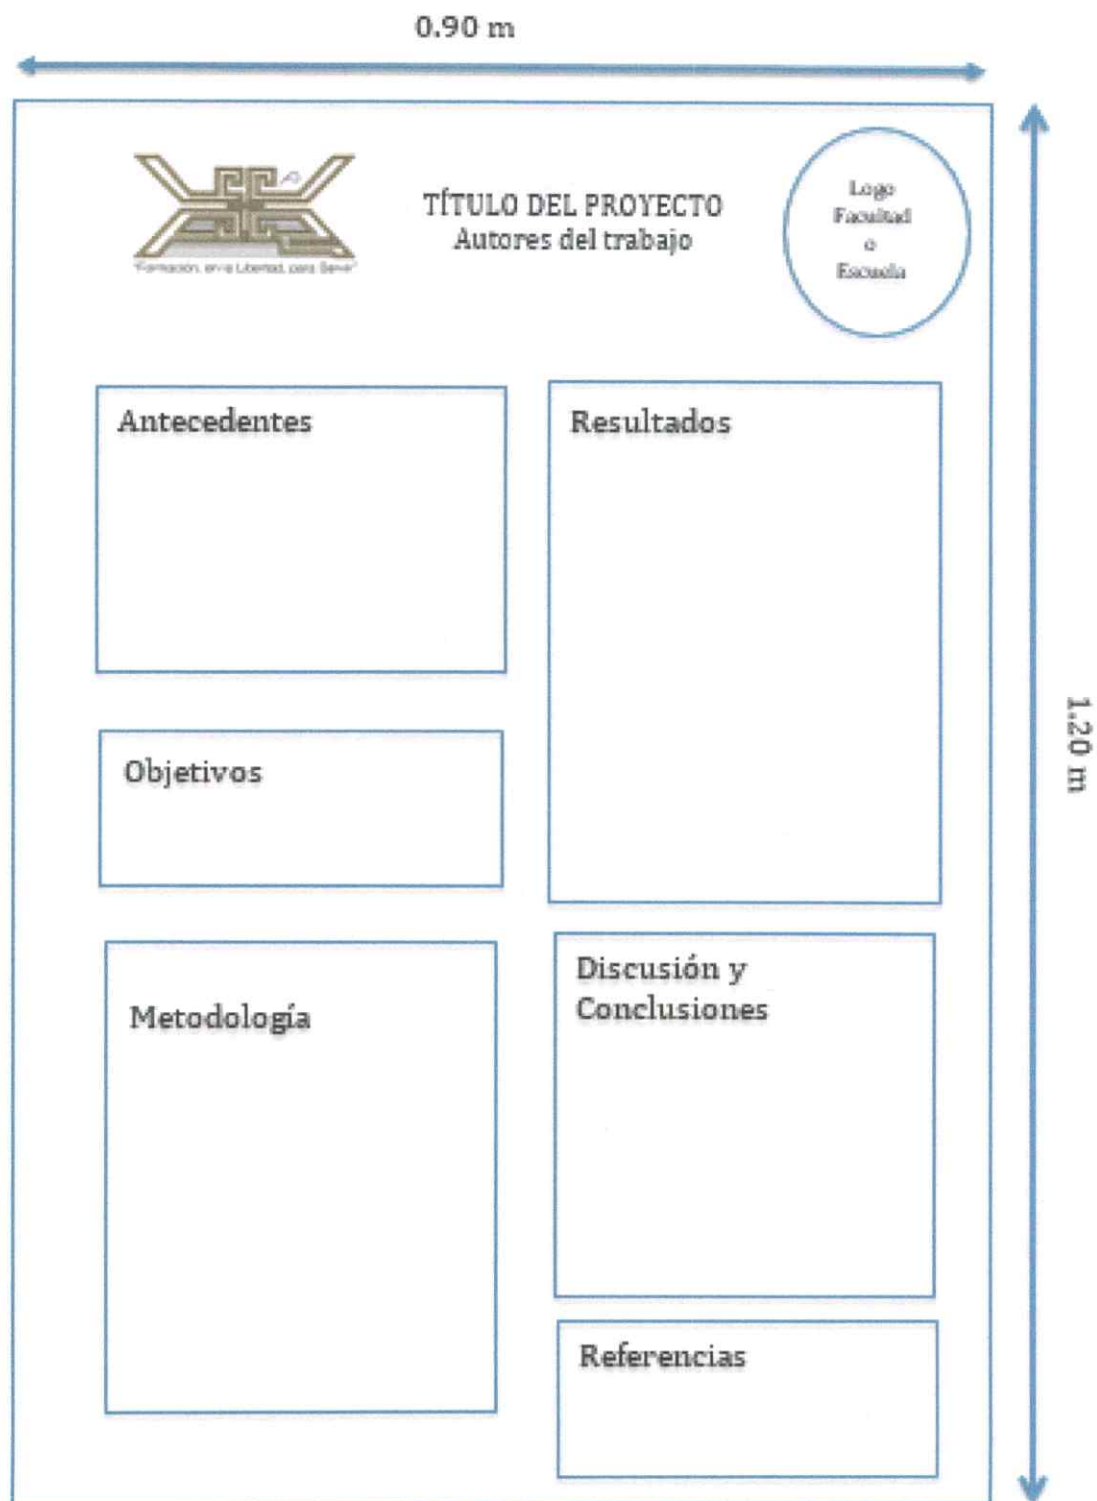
0.90 m

"Formación en la Libertad para Servir"

TÍTULO DEL PROYECTO
Autores del trabajo

Logo
Facultad
o
Escuela

1.20 m

Antecedentes

Resultados

Objetivos

Metodología

Discusión y Conclusiones

Referencias